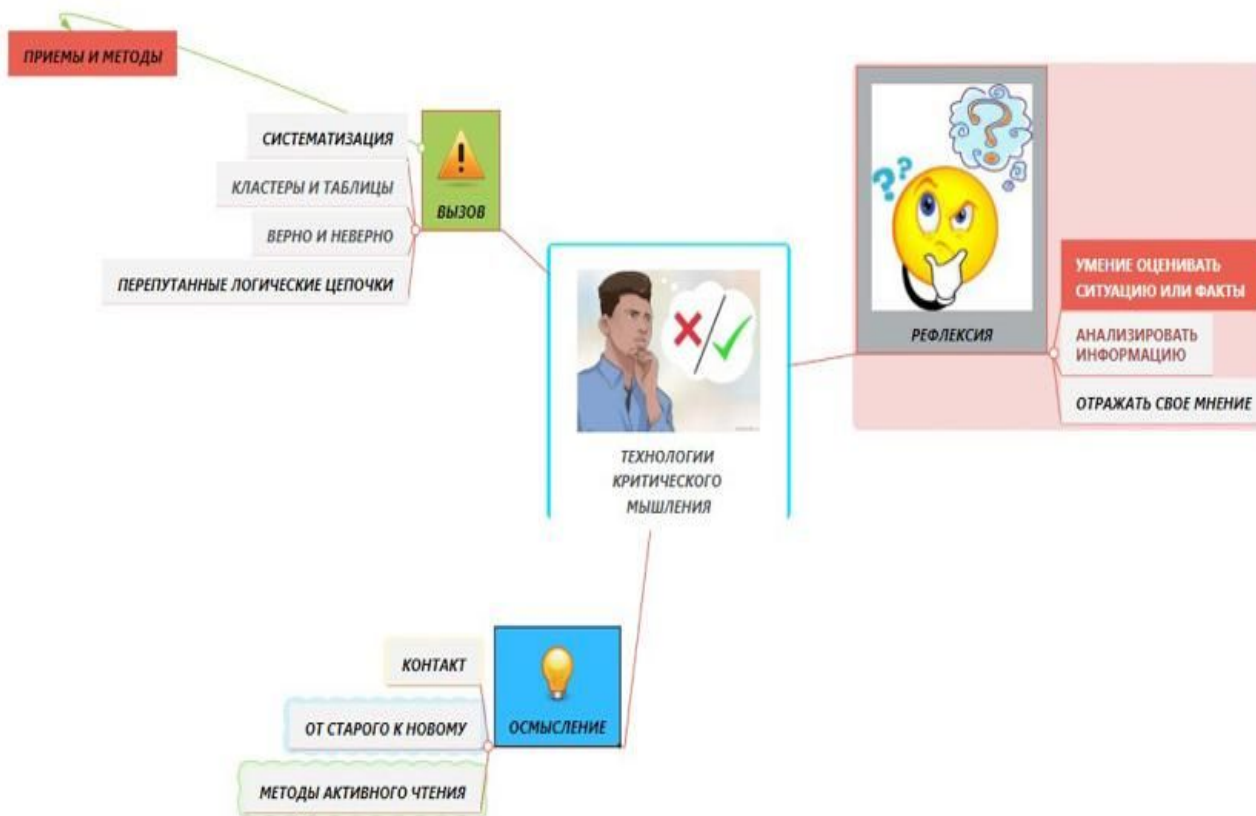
ПРИЕМЫ И МЕТОДЫ

СИСТЕМАТИЗАЦИЯ

КЛАСТЕРЫ И ТАБЛИЦЫ

ВЕРНО И НЕВЕРНО

ПЕРЕПУТАННЫЕ ЛОГИЧЕСКИЕ ЦЕПОЧКИ

ВЫЗОВ

РЕФЛЕКСИЯ

УМЕНИЕ ОЦЕНИВАТЬ СИТУАЦИЮ ИЛИ ФАКТЫ

АНАЛИЗИРОВАТЬ ИНФОРМАЦИЮ

ОТРАЖАТЬ СВОЕ МНЕНИЕ

ТЕХНОЛОГИИ КРИТИЧЕСКОГО МЫШЛЕНИЯ

КОНТАКТ

ОТ СТАРОГО К НОВОМУ

МЕТОДЫ АКТИВНОГО ЧТЕНИЯ

ОСМЫСЛЕНИЕ